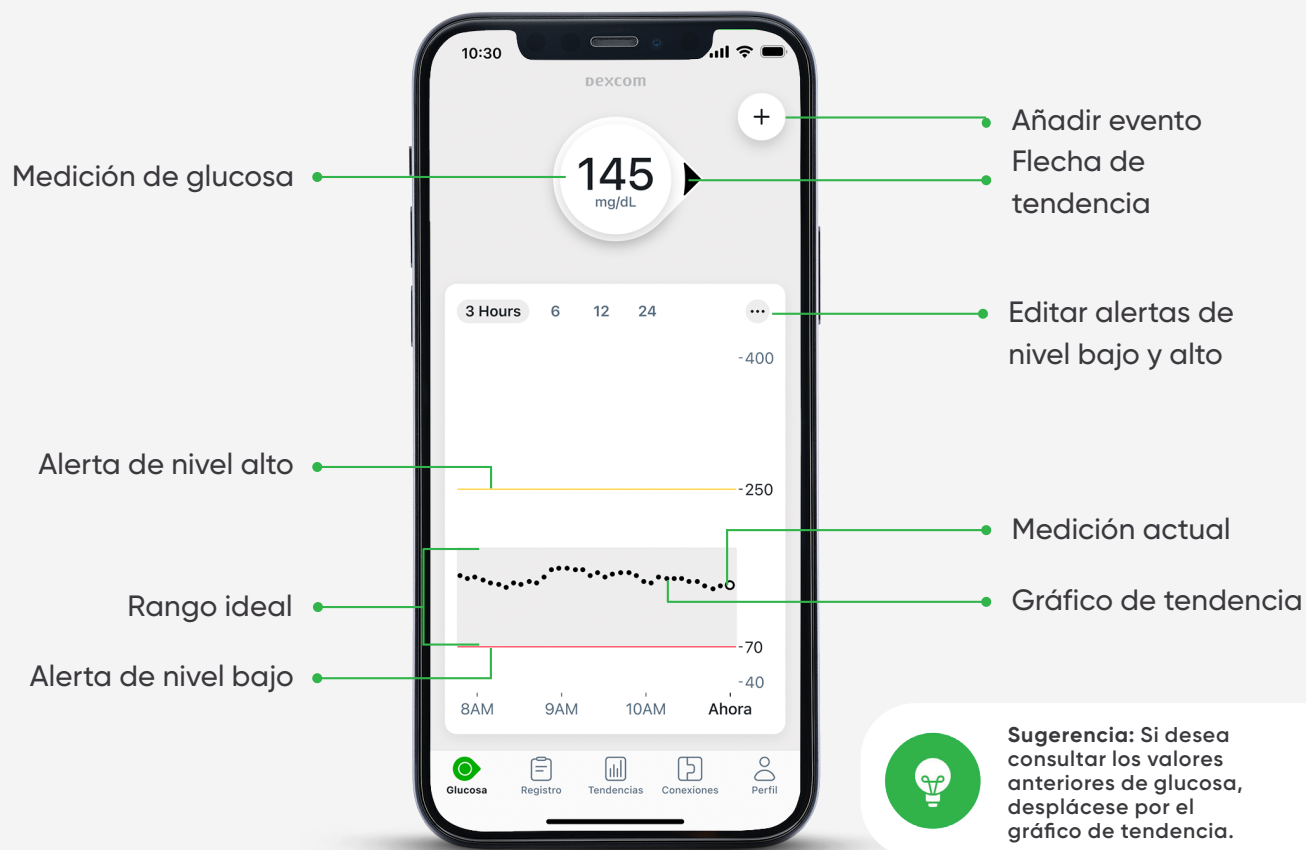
10:30

DEXCOM

Medición de glucosa

145
mg/dL

Añadir evento

Flecha de tendencia

3 Hours 6 12 24

Editar alertas de nivel bajo y alto

400

Alerta de nivel alto

250

Medición actual

Rango ideal

Gráfico de tendencia

Alerta de nivel bajo

70

40

8AM 9AM 10AM Ahora

Glucosa Registro Tendencias Conexiones Perfil

**Sugerencia:** Si desea consultar los valores anteriores de glucosa, desplácese por el gráfico de tendencia.